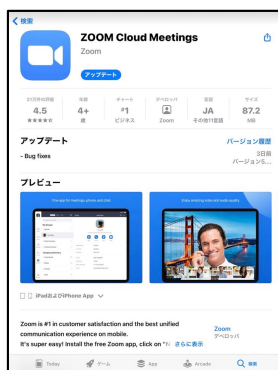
< 検索

ZOOM Cloud Meetings
Zoom
アップデート

| 2万件の評価 | 年齢 | チャート | デベロッパ | 言語 | サイズ |
|---|---|---|---|---|---|
| 4.5 | 4+ | #1 | | JA | 87.2 |
| ★★★★★ | 歳 | ビジネス | Zoom | その他11言語 | MB |

アップデート
バージョン履歴
- Bug fixes
3日前
バージョン5...

プレビュー

The app for meetings, phone and chat
Enjoy amazing video and audio quality

iPadおよびiPhone App

Zoom is #1 in customer satisfaction and the best unified communication experience on mobile.
It's super easy! Install the free Zoom app, click on "N さらに表示
Zoom
デベロッパ

Today ゲーム App Arcade 検索